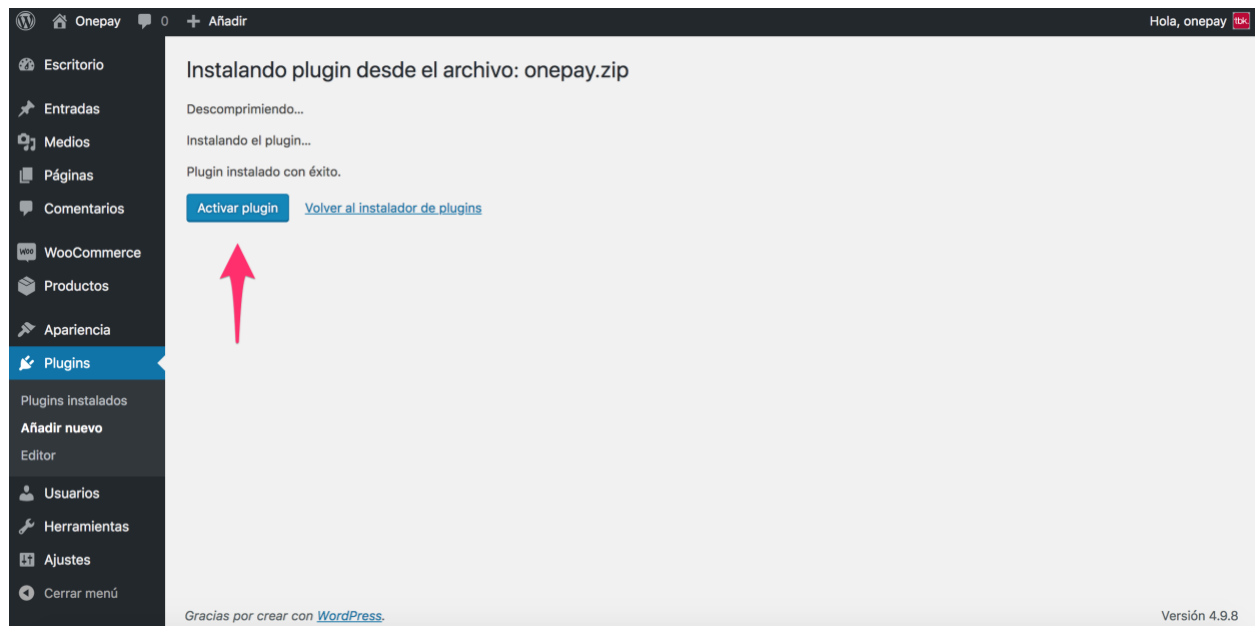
Onepay 0 + Añadir
Hola, onepay tbk

Escritorio
Entradas
Medios
Páginas
Comentarios
WooCommerce
Productos
Apariencia
Plugins
Plugins instalados
Añadir nuevo
Editor
Usuarios
Herramientas
Ajustes
Cerrar menú

Instalando plugin desde el archivo: onepay.zip

Descomprimiendo…

Instalando el plugin…

Plugin instalado con éxito.

Activar plugin
Volver al instalador de plugins

Gracias por crear con WordPress.
Versión 4.9.8